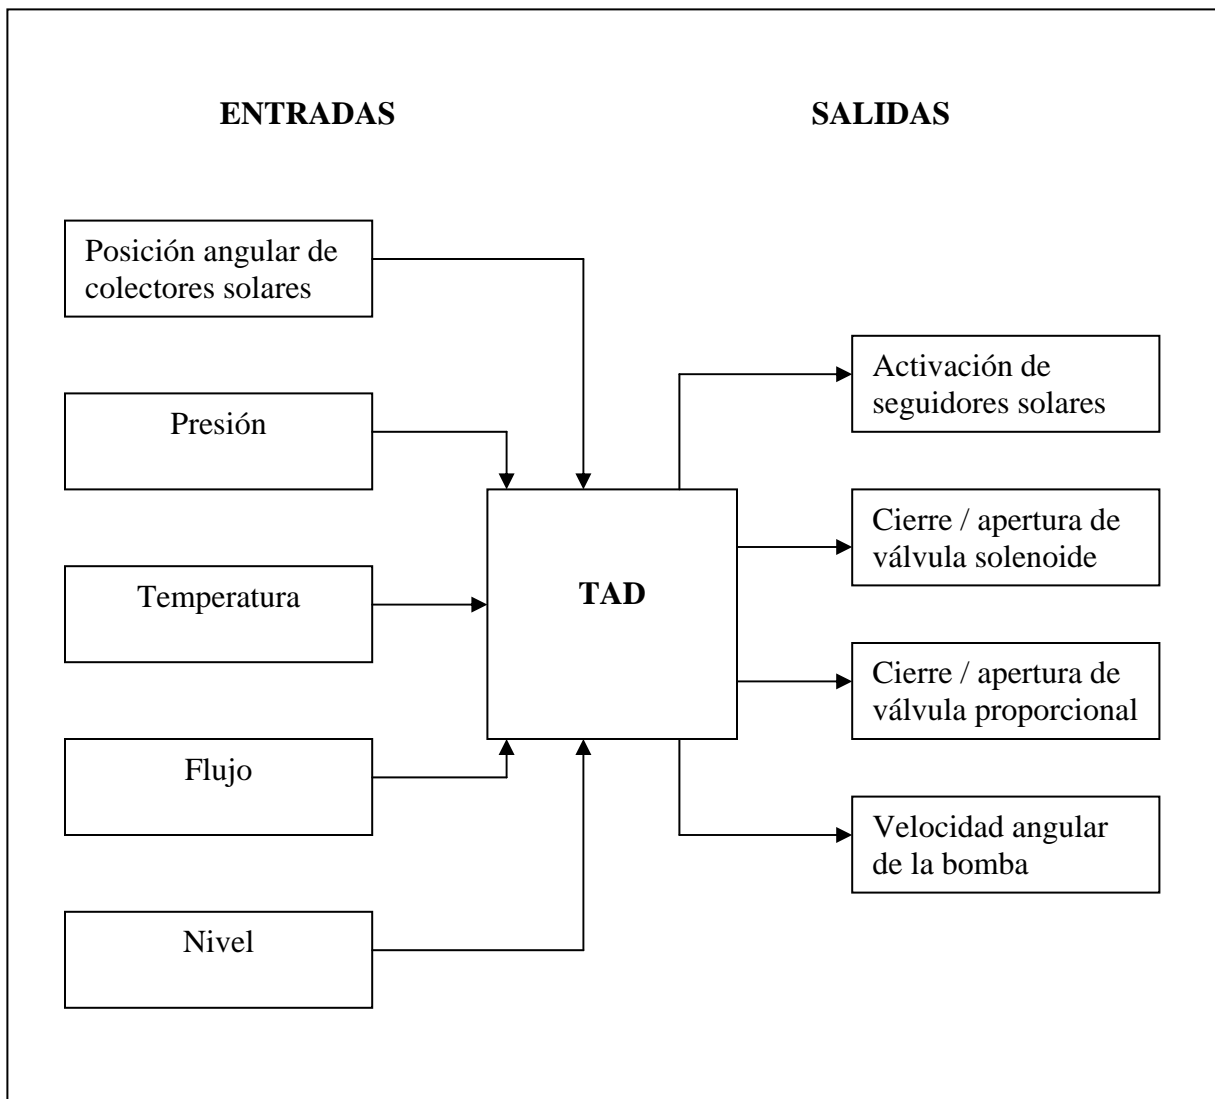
ENTRADAS

SALIDAS

Posición angular de colectores solares

Presión

Temperatura

Flujo

Nivel

TAD

Activación de seguidores solares

Cierre / apertura de válvula solenoide

Cierre / apertura de válvula proporcional

Velocidad angular de la bomba